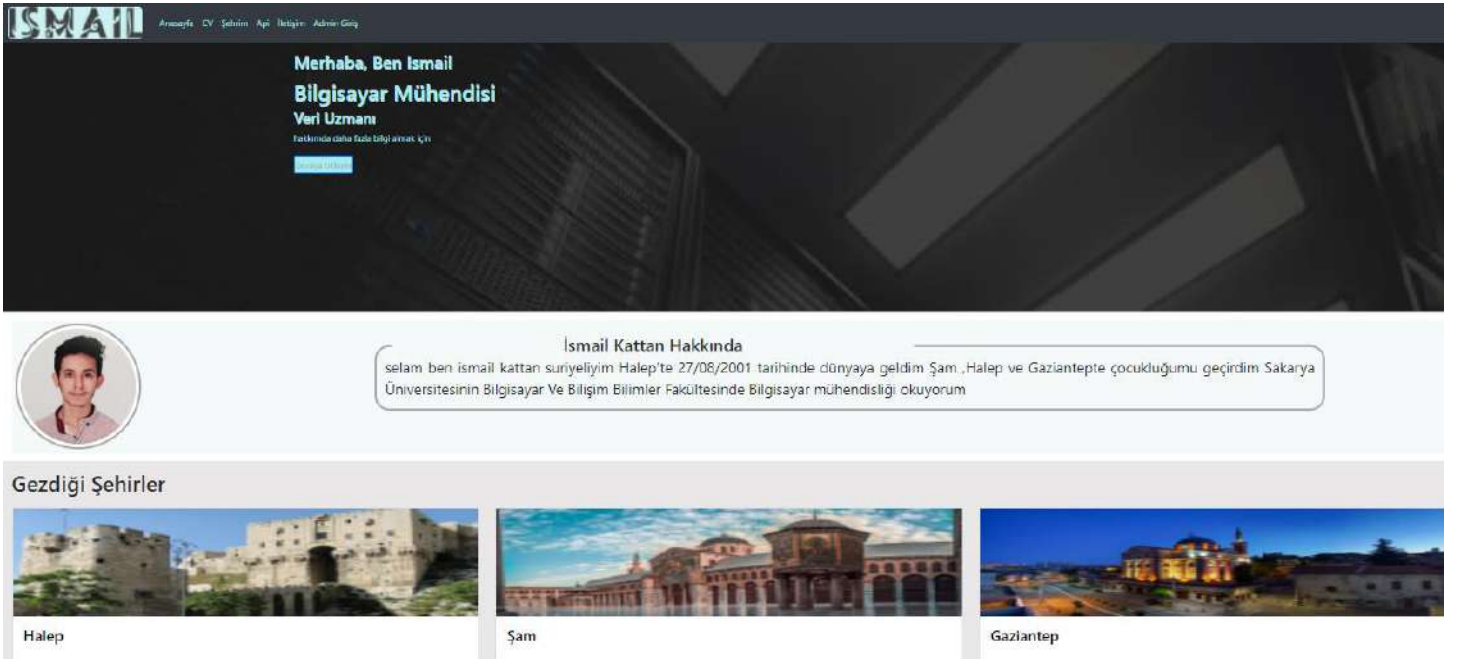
ISMAIL

Anasayfa CV Şehrim Api İletişim Admin Giriş

Merhaba, Ben Ismail

Bilgisayar Mühendisi

Veri Uzmanı

hakkında daha fazla bilgi almak için

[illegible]

İsmail Kattan Hakkında

selam ben ismail kattan suriyeliyim Halep'te 27/08/2001 tarihinde dünyaya geldim Şam ,Halep ve Gaziantepte çocukluğumu geçirdim Sakarya Üniversitesinin Bilgisayar Ve Bilişim Bilimler Fakültesinde Bilgisayar mühendisliği okuyorum

Gezdiği Şehirler

Halep

Şam

Gaziantep